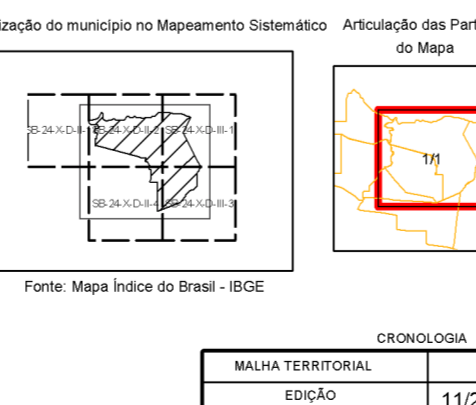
ização do município no Mapeamento Sistemático

SB-24-X-D-II-1
SB-24-X-D-II-2
SB-24-X-D-III-1
SB-24-X-D-II-4
SB-24-X-D-III-3

Fonte: Mapa Índice do Brasil - IBGE

Articulação das Part
do Mapa

1/1

CRONOLOGIA

| MALHA TERRITORIAL | |
|---|---|
| EDIÇÃO | 11/2 |